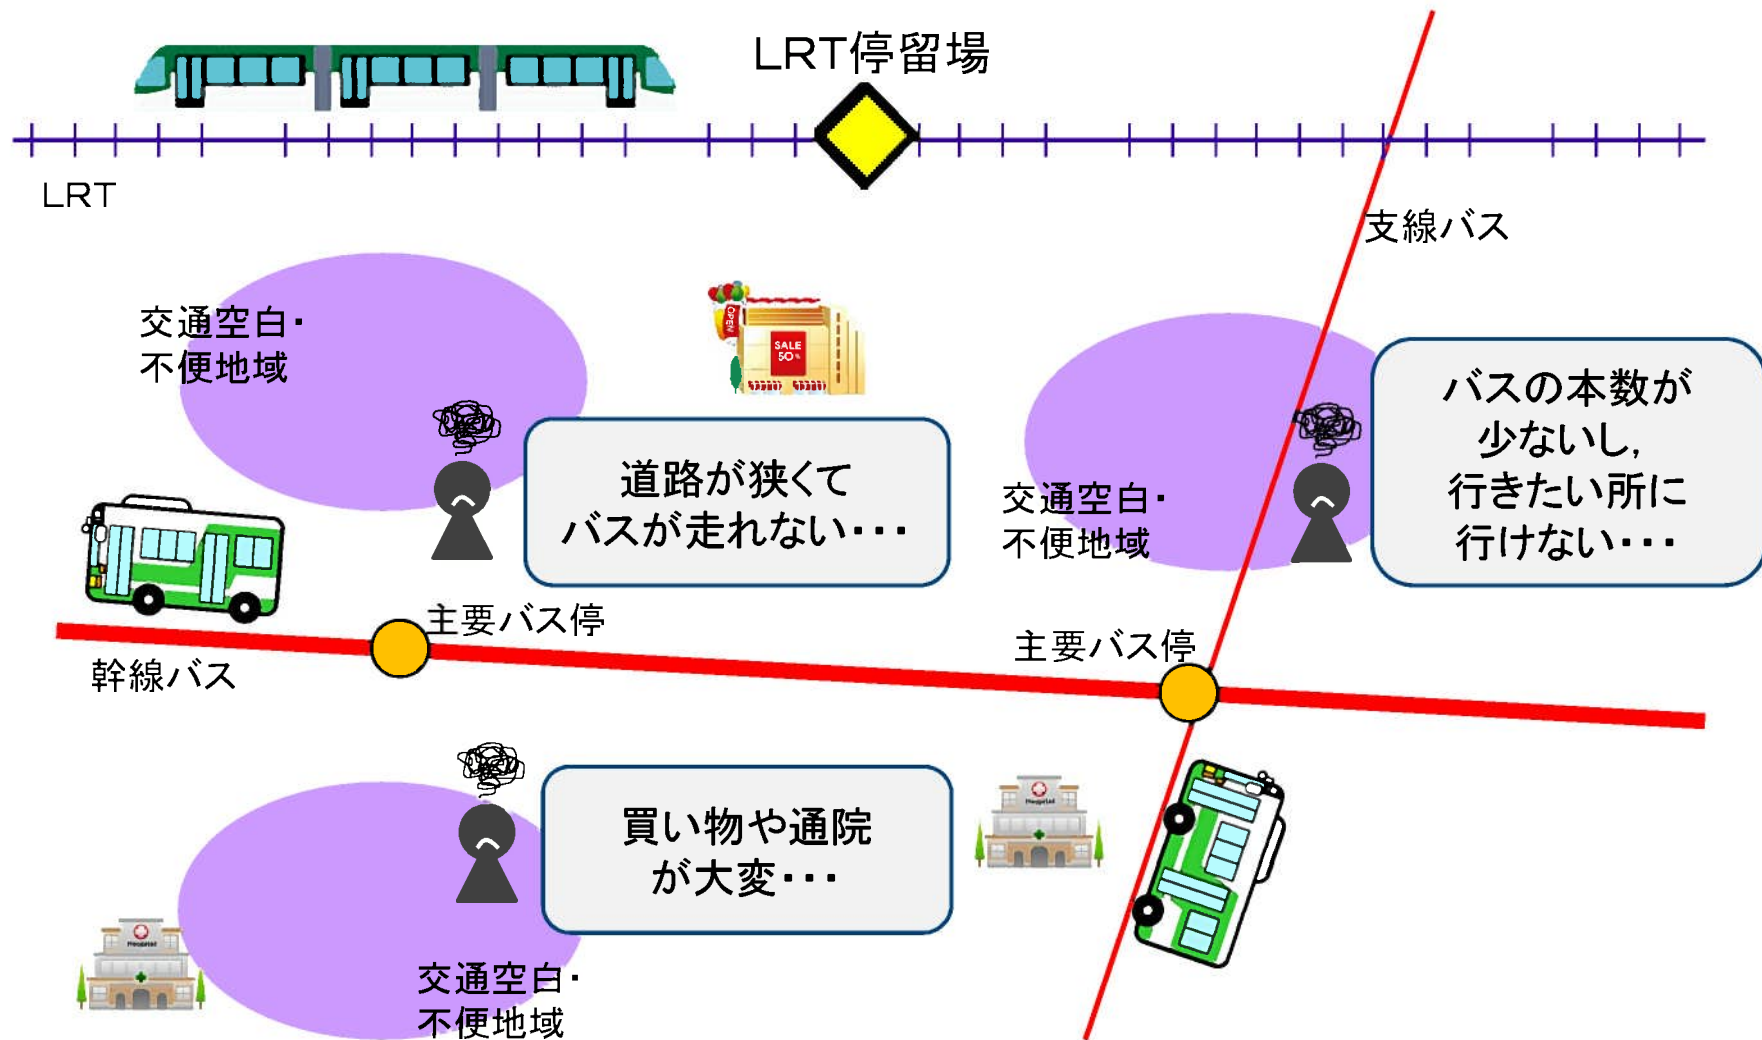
LRT停留場

LRT

支線バス

交通空白・
不便地域

SALE
50%

OPEN

道路が狭くて
バスが走れない・・・

交通空白・
不便地域

バスの本数が
少ないし,
行きたい所に
行けない・・・

主要バス停

主要バス停

幹線バス

買い物や通院
が大変・・・

交通空白・
不便地域